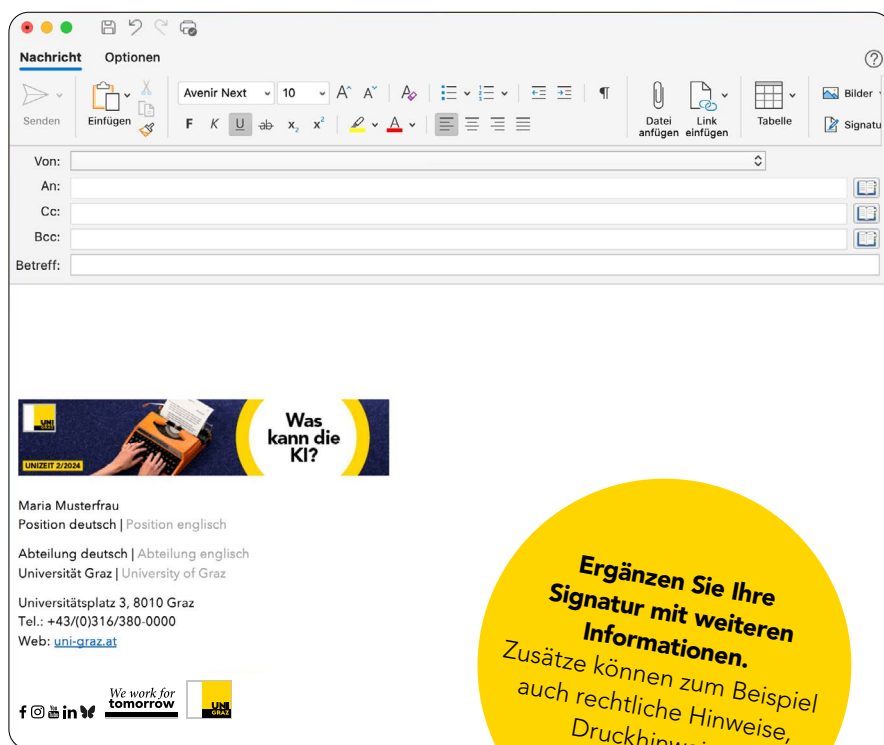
Nachricht Optionen

Senden Einfügen Avenir Next 10 F K U ab $x_2$ $x^2$ Datei anfügen Link einfügen Tabelle Bilder Signatu

Von:
An:
Cc:
Bcc:
Betreff:

UNI GRAZ
UNIZEIT 2/2024
Was kann die KI?

Maria Musterfrau
Position deutsch | Position englisch

Abteilung deutsch | Abteilung englisch
Universität Graz | University of Graz

Universitätsplatz 3, 8010 Graz
Tel.: +43/(0)316/380-0000
Web: uni-graz.at

We work for tomorrow
UNI GRAZ

Ergänzen Sie Ihre Signatur mit weiteren Informationen.
Zusätze können zum Beispiel auch rechtliche Hinweise, Druckhinwei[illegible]